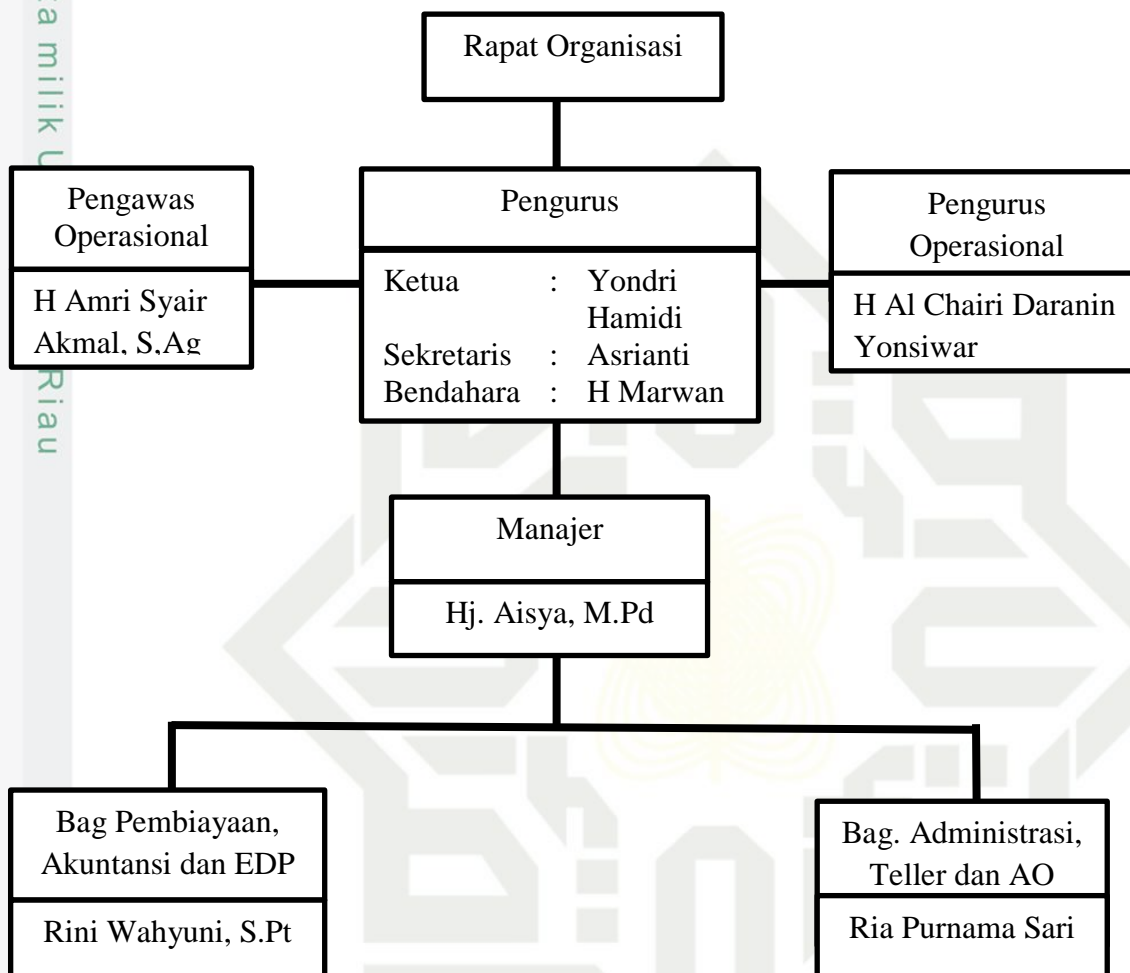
a milik U

Riau

Rapat Organisasi

Pengawas Operasional

H Amri Syair Akmal, S,Ag

Pengurus

| Ketua | : | Yondri Hamidi |
|---|---|---|
| Sekretaris | : | Asrianti |
| Bendahara | : | H Marwan |

Pengurus Operasional

H Al Chairi Daranin Yonsiwar

Manajer

Hj. Aisya, M.Pd

Bag Pembiayaan, Akuntansi dan EDP

Rini Wahyuni, S.Pt

Bag. Administrasi, Teller dan AO

Ria Purnama Sari